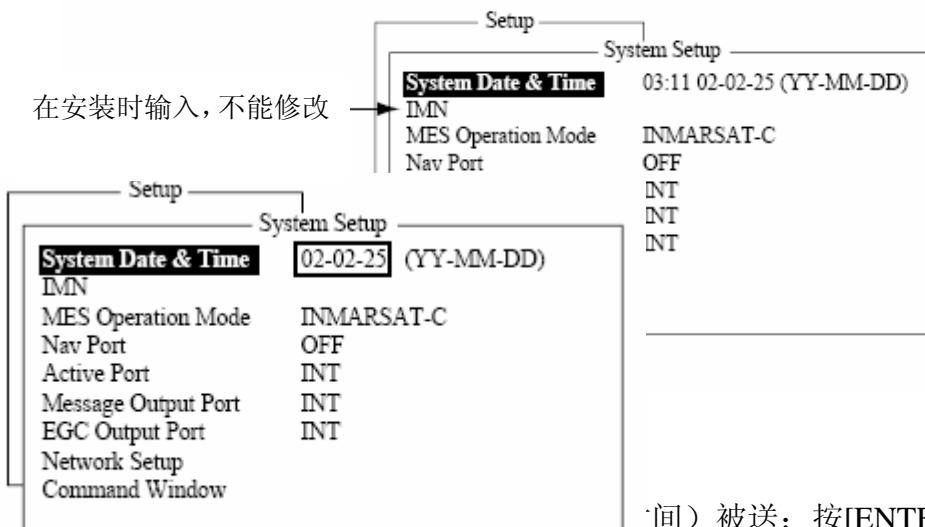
Setup

System Setup

System Date & Time 03:11 02-02-25 (YY-MM-DD)

在安装时输入,不能修改

IMN

MES Operation Mode INMARSAT-C

Nav Port OFF

INT

INT

INT

Setup

System Setup

System Date & Time 02-02-25 (YY-MM-DD)

IMN

MES Operation Mode INMARSAT-C

Nav Port OFF

Active Port INT

Message Output Port INT

EGC Output Port INT

Network Setup

Command Window

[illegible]间）被送；按[ENT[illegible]